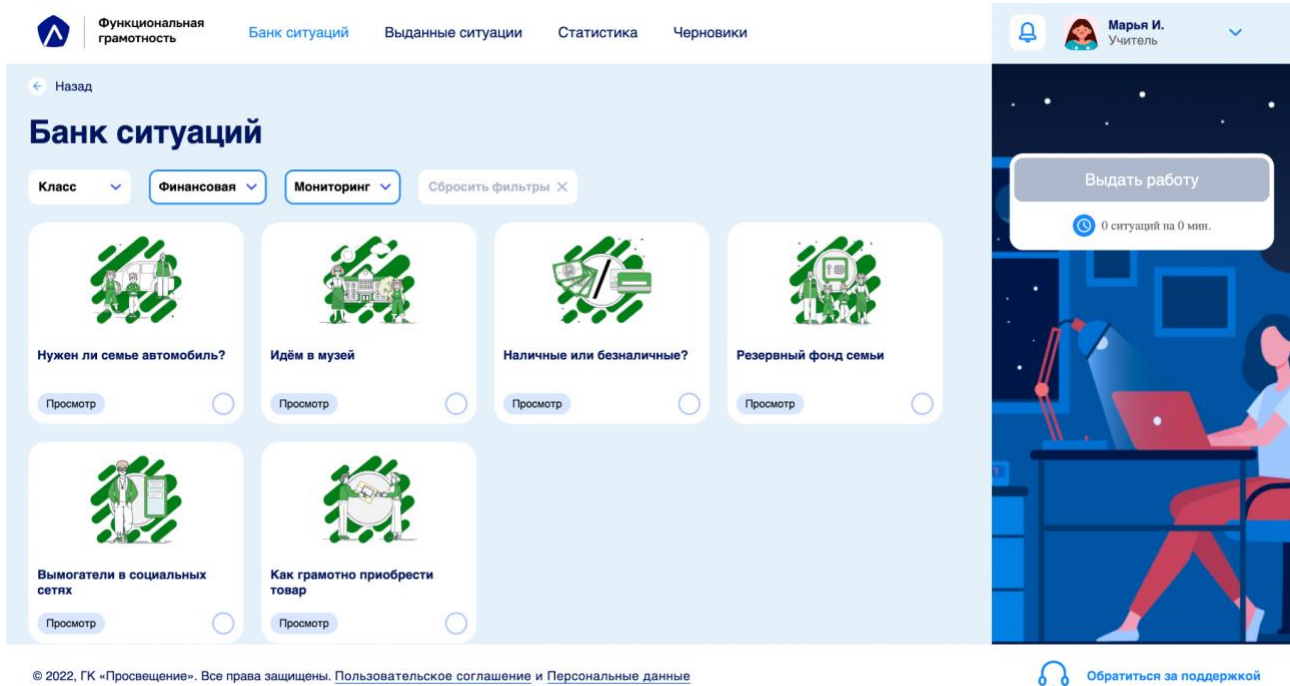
Функциональная грамотность

Банк ситуаций Выданные ситуации Статистика Черновики

Марья И.
Учитель

Назад

Банк ситуаций

Класс Финансовая Мониторинг Сбросить фильтры

Выдать работу

0 ситуаций на 0 мин.

Нужен ли семье автомобиль?

Просмотр

Идём в музей

Просмотр

Наличные или безналичные?

Просмотр

Резервный фонд семьи

Просмотр

Вымогатели в социальных сетях

Просмотр

Как грамотно приобрести товар

Просмотр

© 2022, ГК «Просвещение». Все права защищены. Пользовательское соглашение и Персональные данные

Обратиться за поддержкой